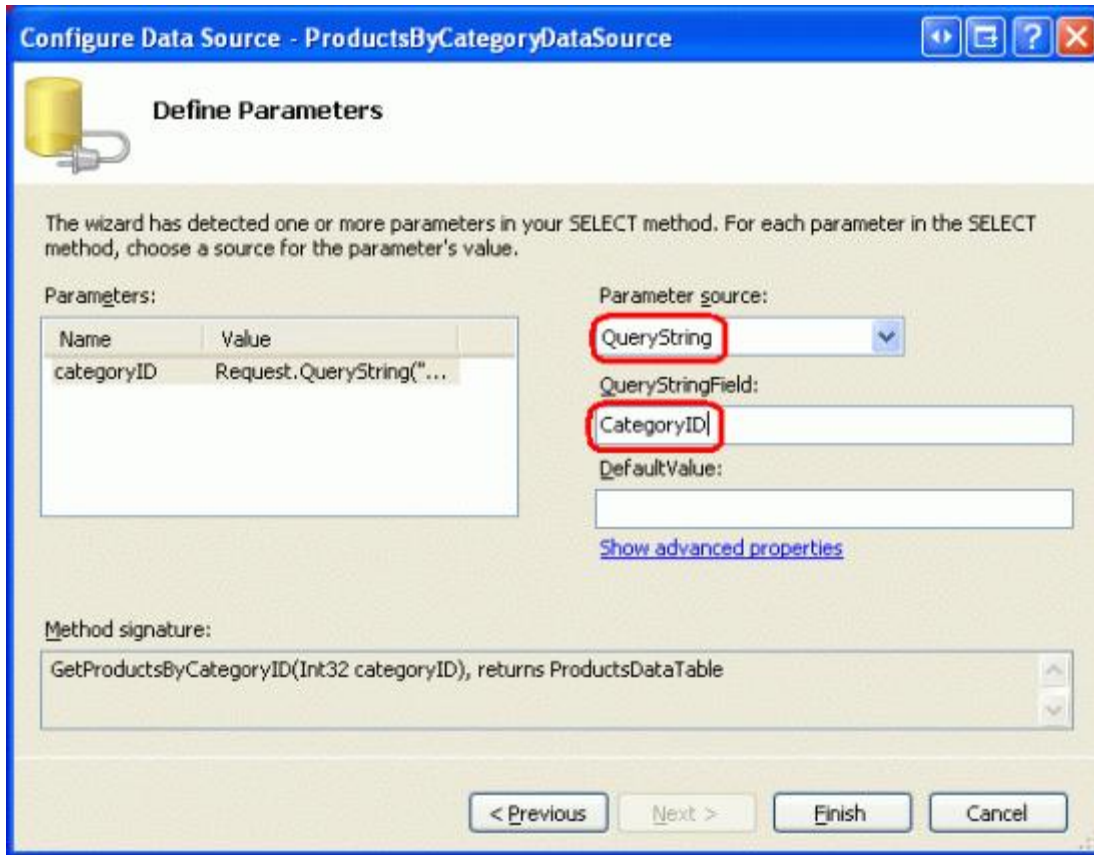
Configure Data Source - ProductsByCategoryDataSource

Define Parameters

The wizard has detected one or more parameters in your SELECT method. For each parameter in the SELECT method, choose a source for the parameter's value.

Parameters:

| Name | Value |
|---|---|
| categoryID | Request.QueryString("... |

Parameter source:

QueryString

QueryStringField:

CategoryID

DefaultValue:

Show advanced properties

Method signature:

GetProductsByCategoryID(Int32 categoryID), returns ProductsDataTable

< Previous

Next >

Finish

Cancel